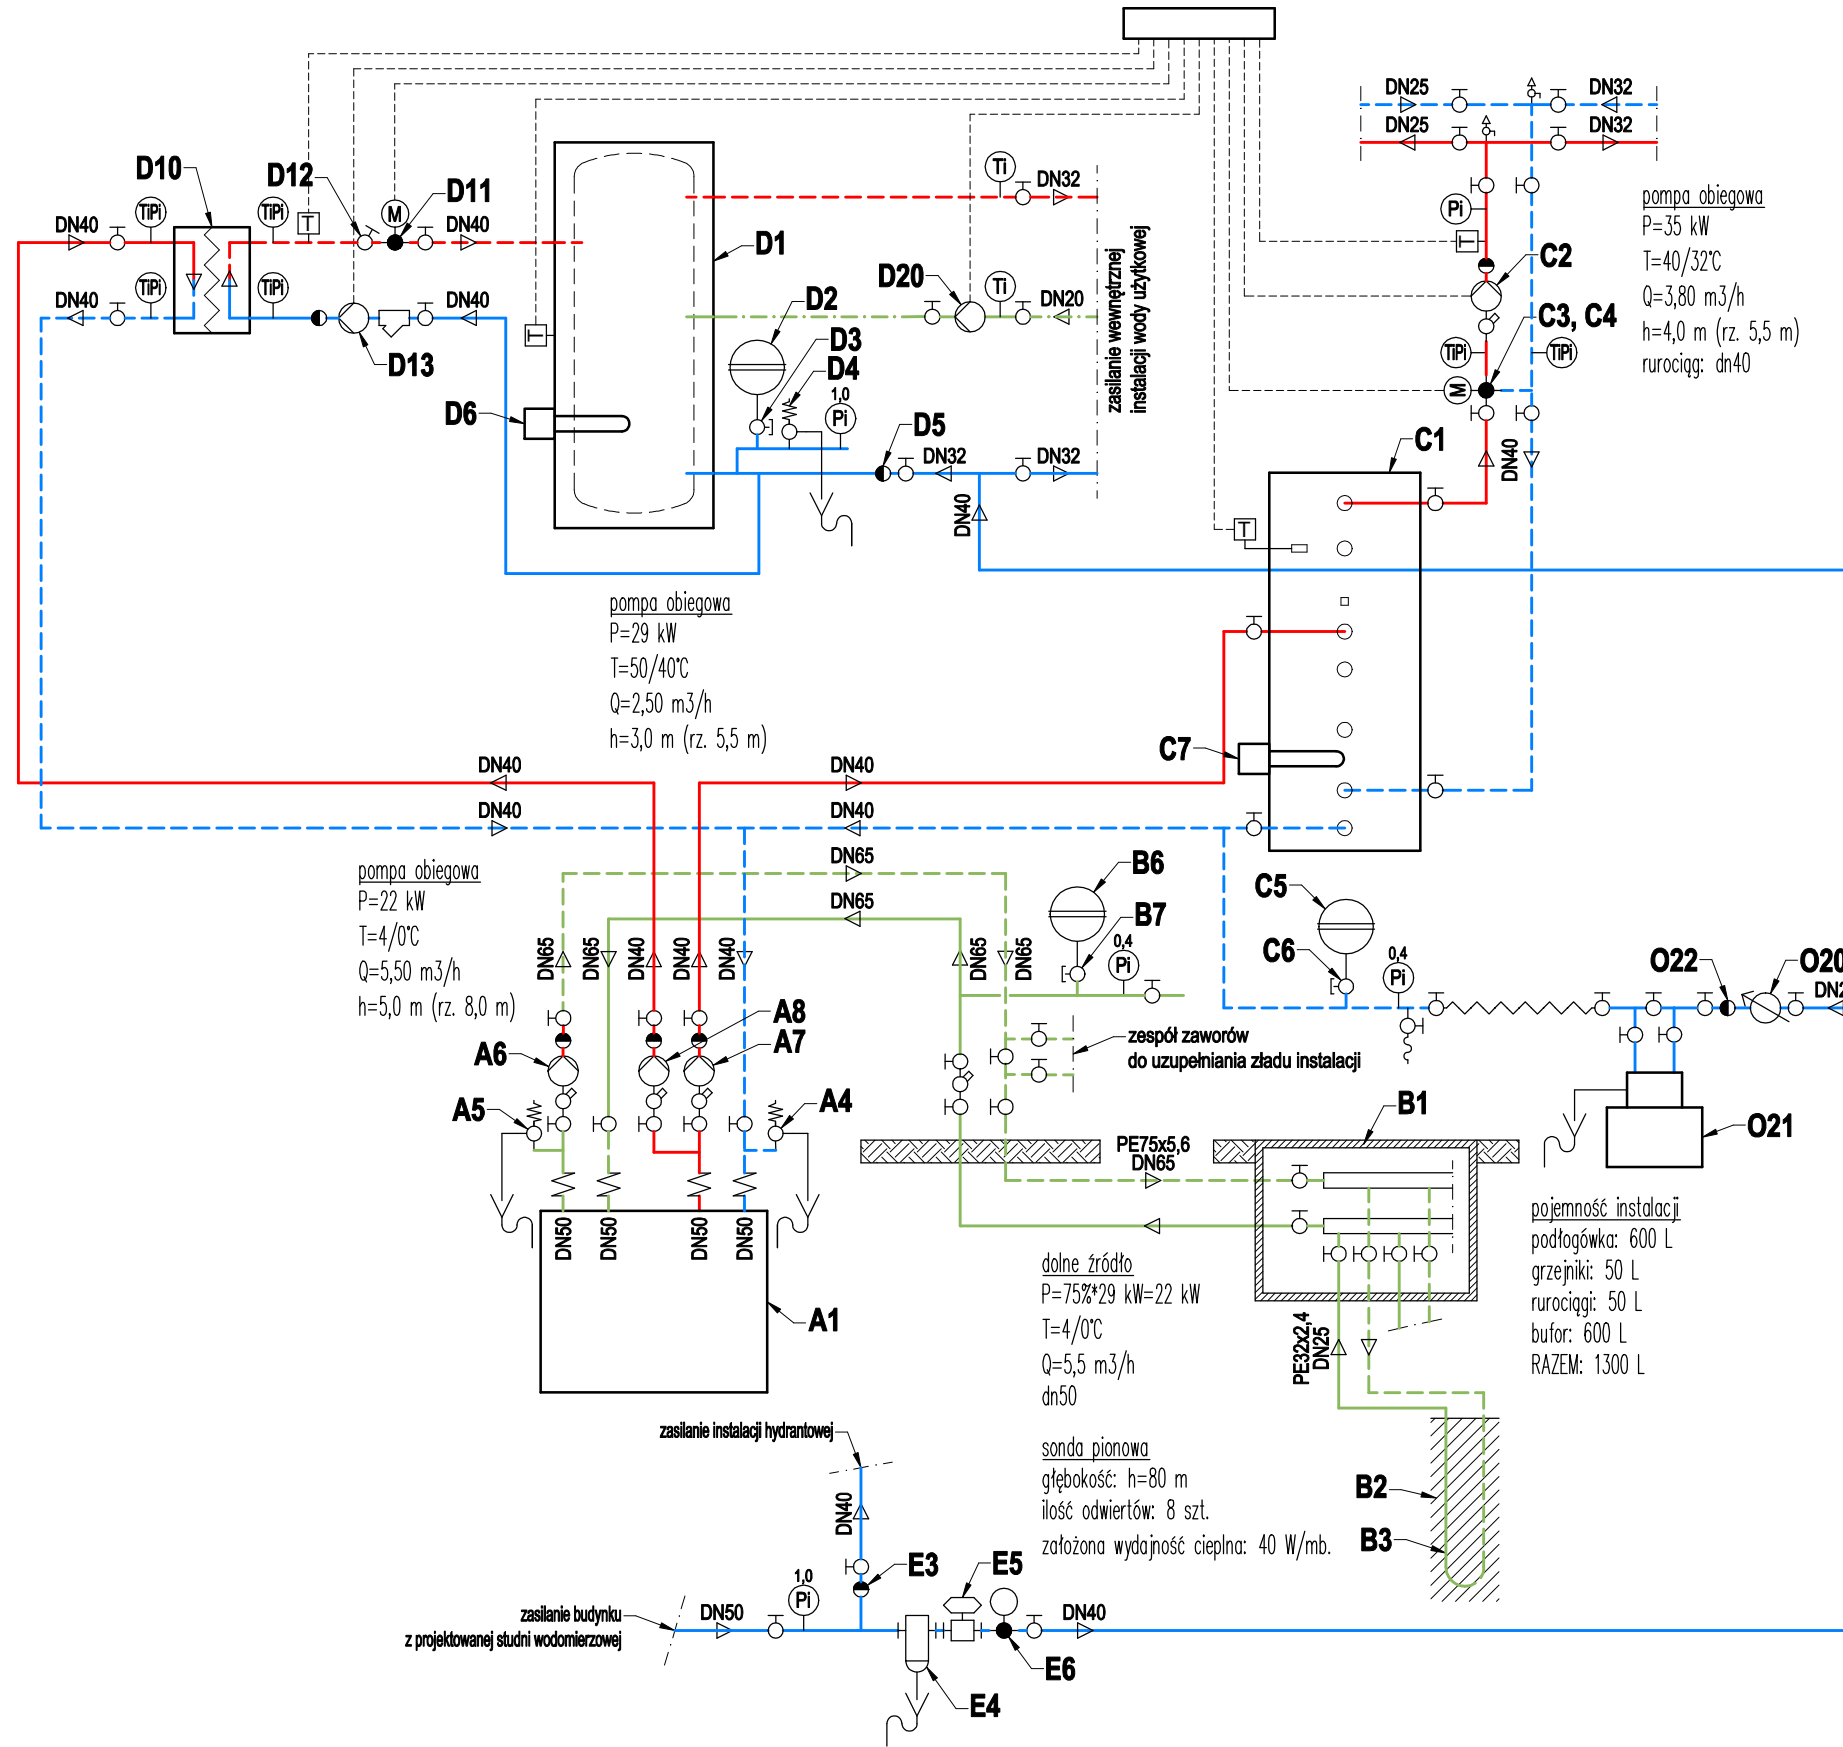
DN25
DN32
DN25
DN32
D10
D12
D11
TiPi
TiPi
M
DN40
DN40
TiPi
TiPi
DN40
DN40
D1
Ti
DN32
Pi
C2
pompa obiegowa
P=35 kW
T=40/32°C
Q=3,80 m3/h
h=4,0 m (rz. 5,5 m)
rurociąg: dn40
D20
Ti
DN20
D2
zasilanie wewnętrznej instalacji wody użytkowej
C3, C4
TiPi
TiPi
M
D13
D3
D4
1,0
Pi
D6
D5
DN32
DN32
DN40
C1
DN40
T
T
T
pompa obiegowa
P=29 kW
T=50/40°C
Q=2,50 m3/h
h=3,0 m (rz. 5,5 m)
C7
DN40
DN40
DN40
DN40
DN65
DN65
pompa obiegowa
P=22 kW
T=4/0°C
Q=5,50 m3/h
h=5,0 m (rz. 8,0 m)
B6
B7
0,4
Pi
C5
C6
0,4
Pi
O22
O20
DN2
DN65
DN65
DN40
DN40
DN40
DN65
DN65
A8
A7
A6
zespół zaworów do uzupełniania zładu instalacji
A5
A4
B1
O21
PE75x5,6
DN65
DN50
DN50
DN50
DN50
A1
pojemność instalacji
podłogówka: 600 L
grzejniki: 50 L
rurociągi: 50 L
bufor: 600 L
RAZEM: 1300 L
dolne źródło
P=75%*29 kW=22 kW
T=4/0°C
Q=5,5 m3/h
dn50
PE32x2,4
DN25
zasilanie instalacji hydrantowej
sonda pionowa
głębokość: h=80 m
ilość odwiertów: 8 szt.
założona wydajność cieplna: 40 W/mb.
B2
B3
DN40
E3
E5
1,0
Pi
zasilanie budynku z projektowanej studni wodomierzowej
DN50
DN40
E6
E4